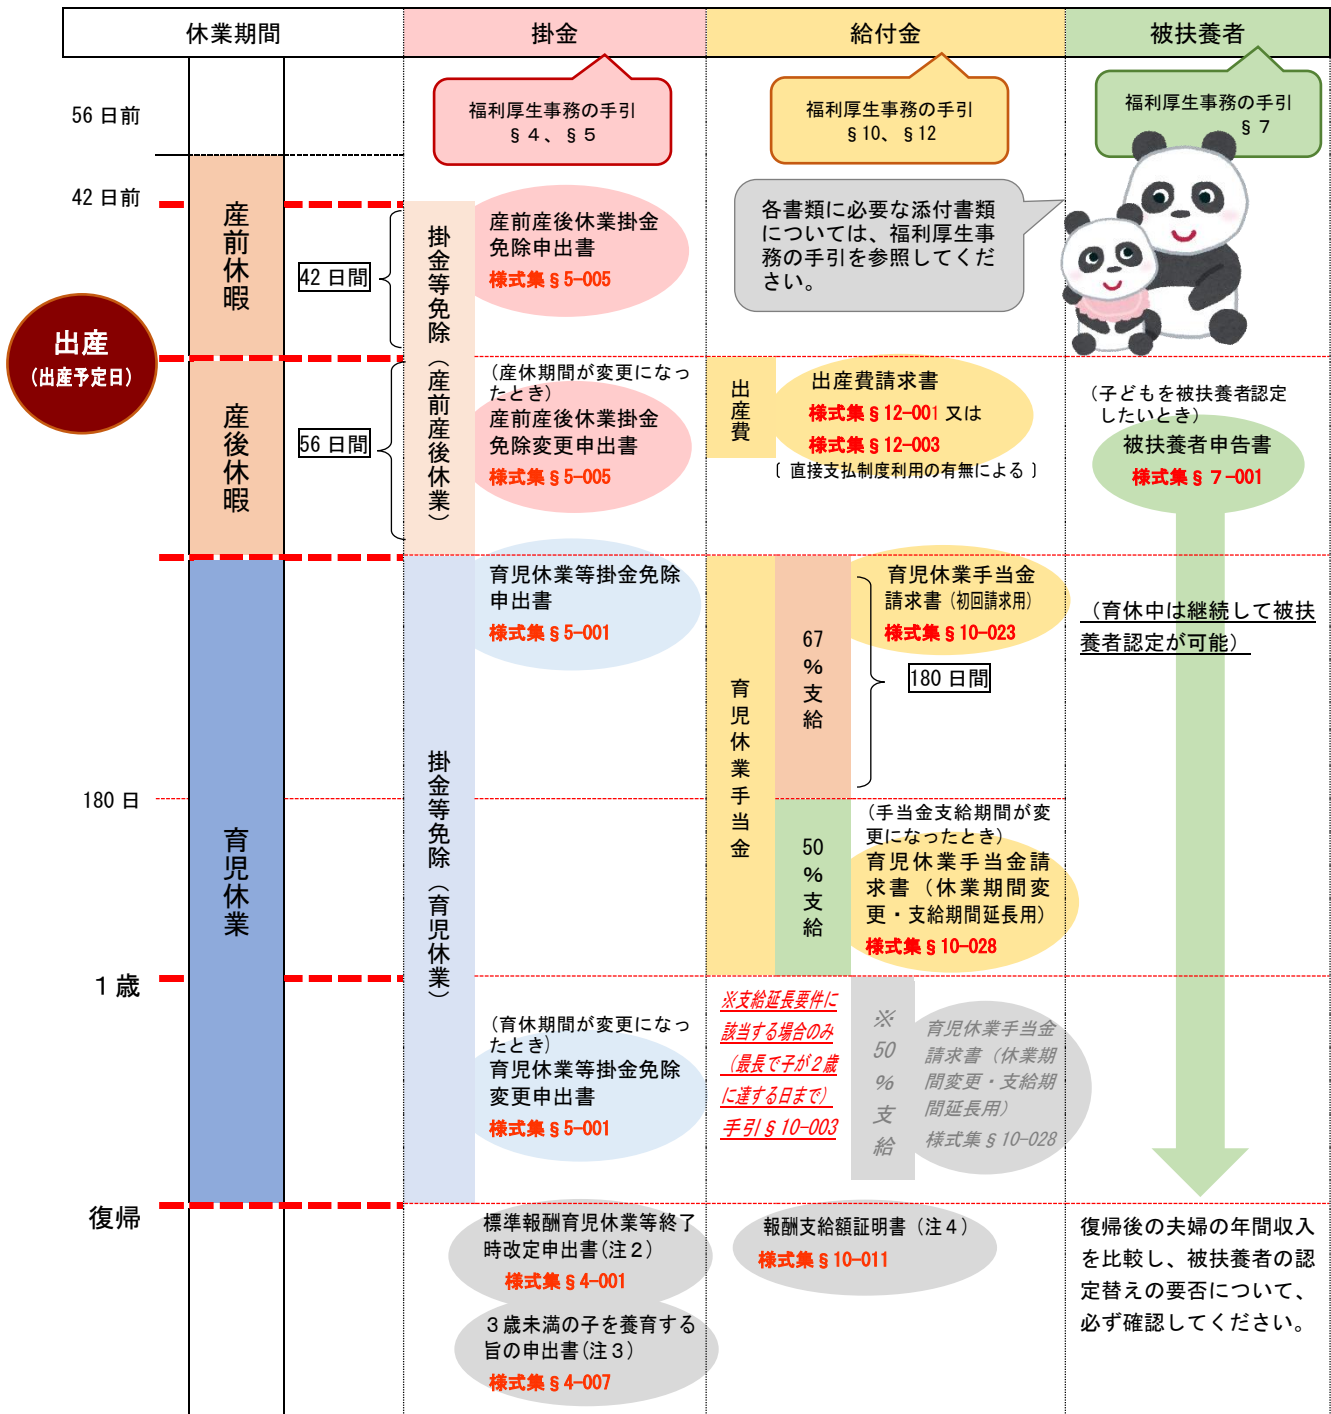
| 休業期間 | 掛金 | 給付金 | 被扶養者 |
|---|---|---|---|

福利厚生事務の手引 § 4、§ 5

福利厚生事務の手引 § 10、§ 12

福利厚生事務の手引 § 7

各書類に必要な添付書類については、福利厚生事務の手引を参照してください。

56 日前

42 日前

出産（出産予定日）

産前休暇

42 日間

掛金等免除（産前産後休業）

産前産後休業掛金免除申出書 様式集 § 5-005

産後休暇

56 日間

（産休期間が変更になったとき）産前産後休業掛金免除変更申出書 様式集 § 5-005

出産費

出産費請求書 様式集 § 12-001 又は 様式集 § 12-003 〔直接支払制度利用の有無による〕

（子どもを被扶養者認定したいとき）被扶養者申告書 様式集 § 7-001

育児休業

掛金等免除（育児休業）

育児休業等掛金免除申出書 様式集 § 5-001

育児休業手当金

67 % 支給

育児休業手当金請求書（初回請求用） 様式集 § 10-023

180 日間

（育休中は継続して被扶養者認定が可能）

180 日

50 % 支給

（手当金支給期間が変更になったとき）育児休業手当金請求書（休業期間変更・支給期間延長用） 様式集 § 10-028

1 歳

※支給延長要件に該当する場合のみ（最長で子が2歳に達する日まで）手引 § 10-003

※ 50 % 支給

育児休業手当金請求書（休業期間変更・支給期間延長用） 様式集 § 10-028

（育休期間が変更になったとき）育児休業等掛金免除変更申出書 様式集 § 5-001

復帰

標準報酬育児休業等終了時改定申出書（注２） 様式集 § 4-001

３歳未満の子を養育する旨の申出書（注３） 様式集 § 4-007

報酬支給額証明書（注４） 様式集 § 10-011

復帰後の夫婦の年間収入を比較し、被扶養者の認定替えの要否について、必ず確認してください。